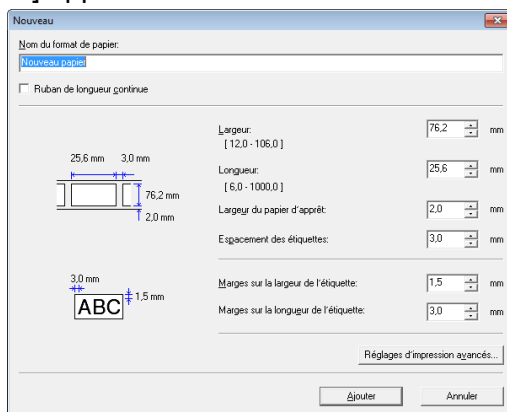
Nouveau

Nom du format de papier:

Nouveau papier

Ruban de longueur continue

25,6 mm 3,0 mm

76,2 mm

2,0 mm

Largeur:
[ 12,0 - 106,0 ]

76,2 mm

Longueur:
[ 6,0 - 1000,0 ]

25,6 mm

Largeur du papier d'apprêt:

2,0 mm

Espacement des étiquettes:

3,0 mm

3,0 mm

1,5 mm

ABC

Marges sur la largeur de l'étiquette:

1,5 mm

Marges sur la longueur de l'étiquette:

3,0 mm

Réglages d'impression avancés...

Ajouter

Annuler